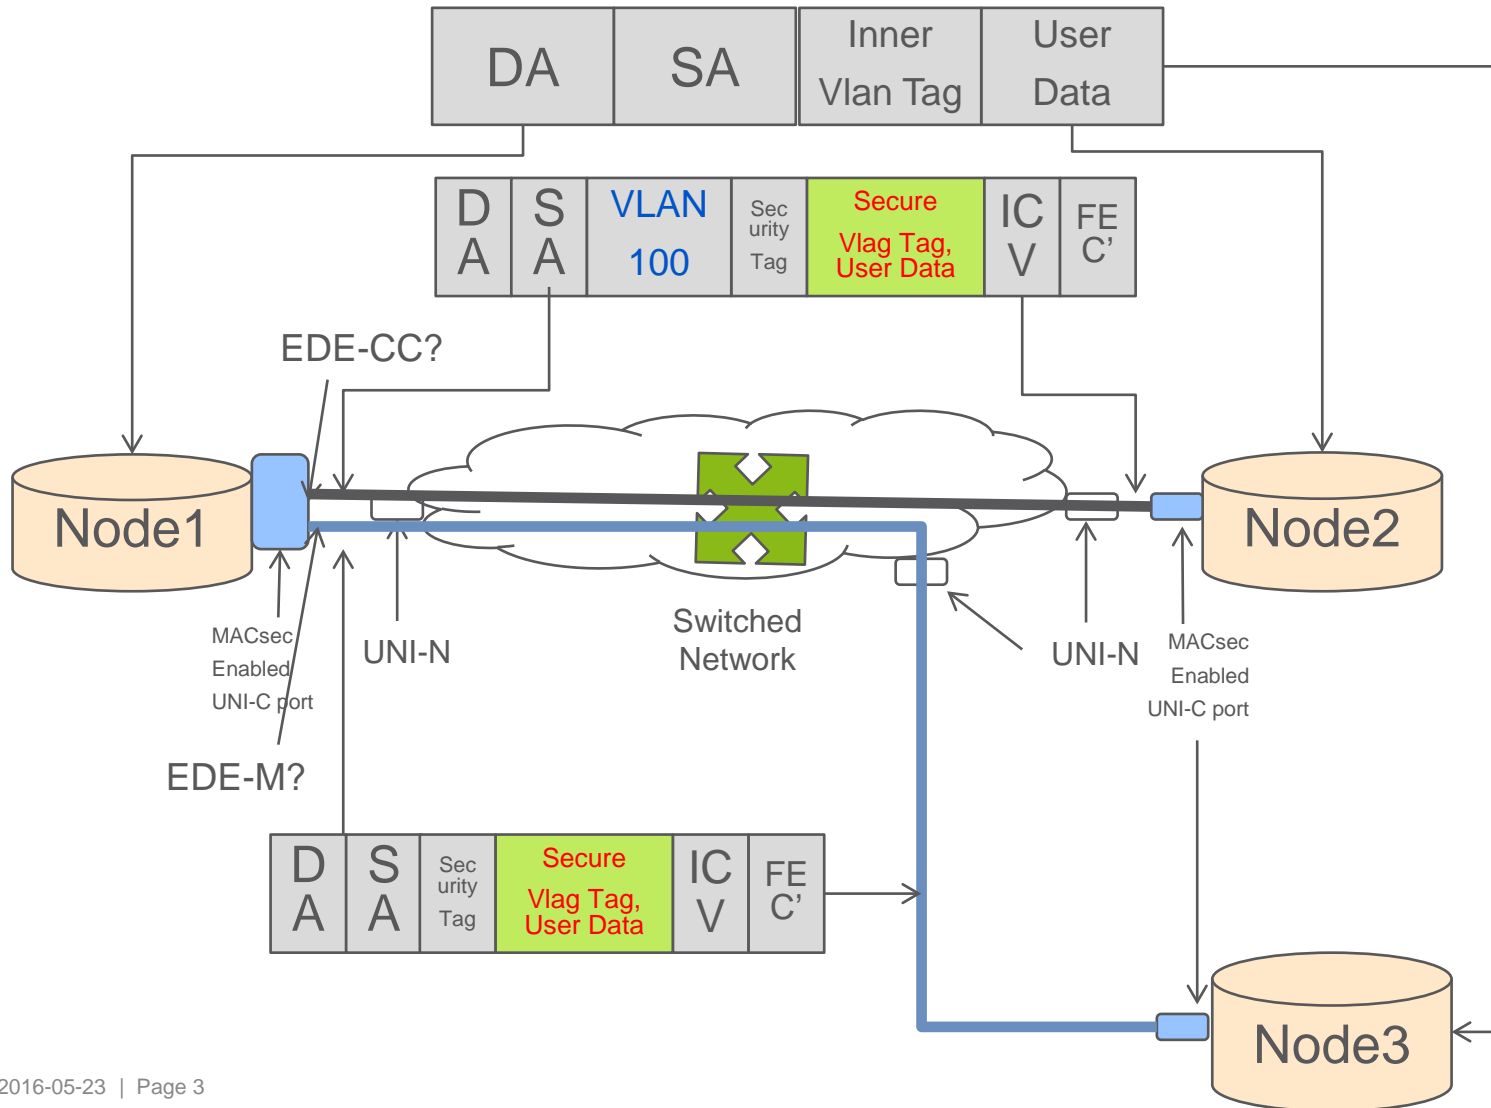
| DA | SA | Inner Vlan Tag | User Data |
|---|---|---|---|

| DA | SA | VLAN 100 | Security Tag | Secure Vlag Tag, User Data | ICV | FEC' |
|---|---|---|---|---|---|---|

EDE-CC?

Node1

Node2

MACsec Enabled UNI-C port

UNI-N

Switched Network

UNI-N

MACsec Enabled UNI-C port

EDE-M?

| DA | SA | Security Tag | Secure Vlag Tag, User Data | ICV | FEC' |
|---|---|---|---|---|---|

Node3

2016-05-23 | Page 3